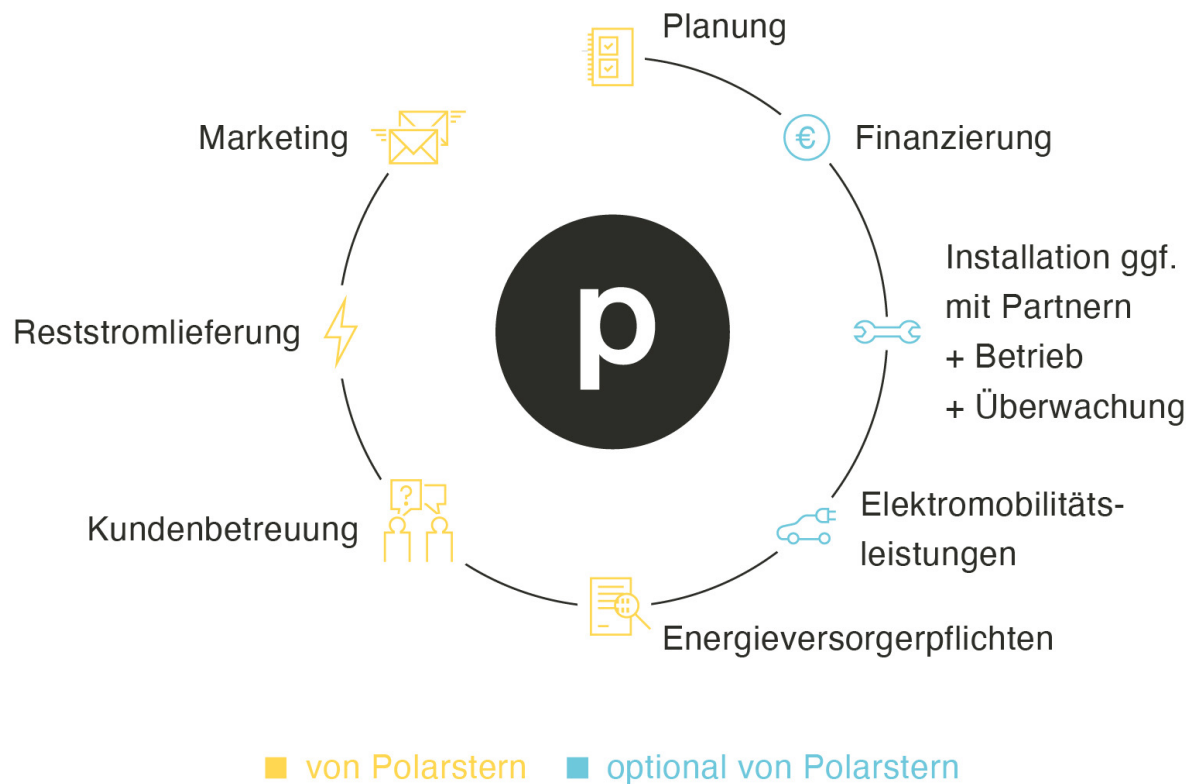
Planung

€ Finanzierung

Installation ggf. mit Partnern
+ Betrieb
+ Überwachung

Elektromobilitätsleistungen

Energieversorgerpflichten

Kundenbetreuung

Reststromlieferung

Marketing

p

■ von Polarstern ■ optional von Polarstern